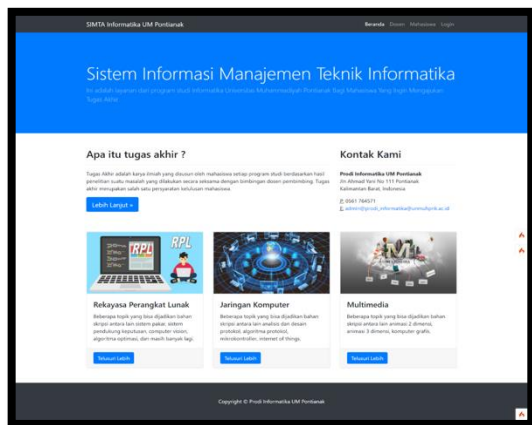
SIMTA Informatika UM Pontianak

Beranda Dosen Mahasiswa Login

Sistem Informasi Manajemen Teknik Informatika

Ini adalah layanan dari program studi Informatika Universitas Muhammadiyah Pontianak Bagi Mahasiswa Yang Ingin Mengajukan Tugas Akhir.

Apa itu tugas akhir ?

Tugas Akhir adalah karya ilmiah yang disusun oleh mahasiswa setiap program studi berdasarkan hasil penelitian suatu masalah yang dilakukan secara seksama dengan bimbingan dosen pembimbing. Tugas akhir merupakan salah satu persyaratan kelulusan mahasiswa.

Lebih Lanjut »

Kontak Kami

Prodi Informatika UM Pontianak
Jln Ahmad Yani No 111 Pontianak
Kalimantan Barat, Indonesia

0561 764571
admin@prodi_informatika@unmuhpnk.ac.id

RPL

Rekayasa Perangkat Lunak

Beberapa topik yang bisa dijadikan bahan skripsi antara lain sistem pakar, sistem pendukung keputusan, computer vision, algoritma optimasi, dan masih banyak lagi.

Telusuri Lebih

Jaringan Komputer

Beberapa topik yang bisa dijadikan bahan skripsi antara lain analisis dan desain protokol, algoritma protokol, mikrokontroller, internet of things.

Telusuri Lebih

Multimedia

Beberapa topik yang bisa dijadikan bahan skripsi antara lain animasi 2 dimensi, animasi 3 dimensi, komputer grafis.

Telusuri Lebih

Copyright © Prodi Informatika UM Pontianak